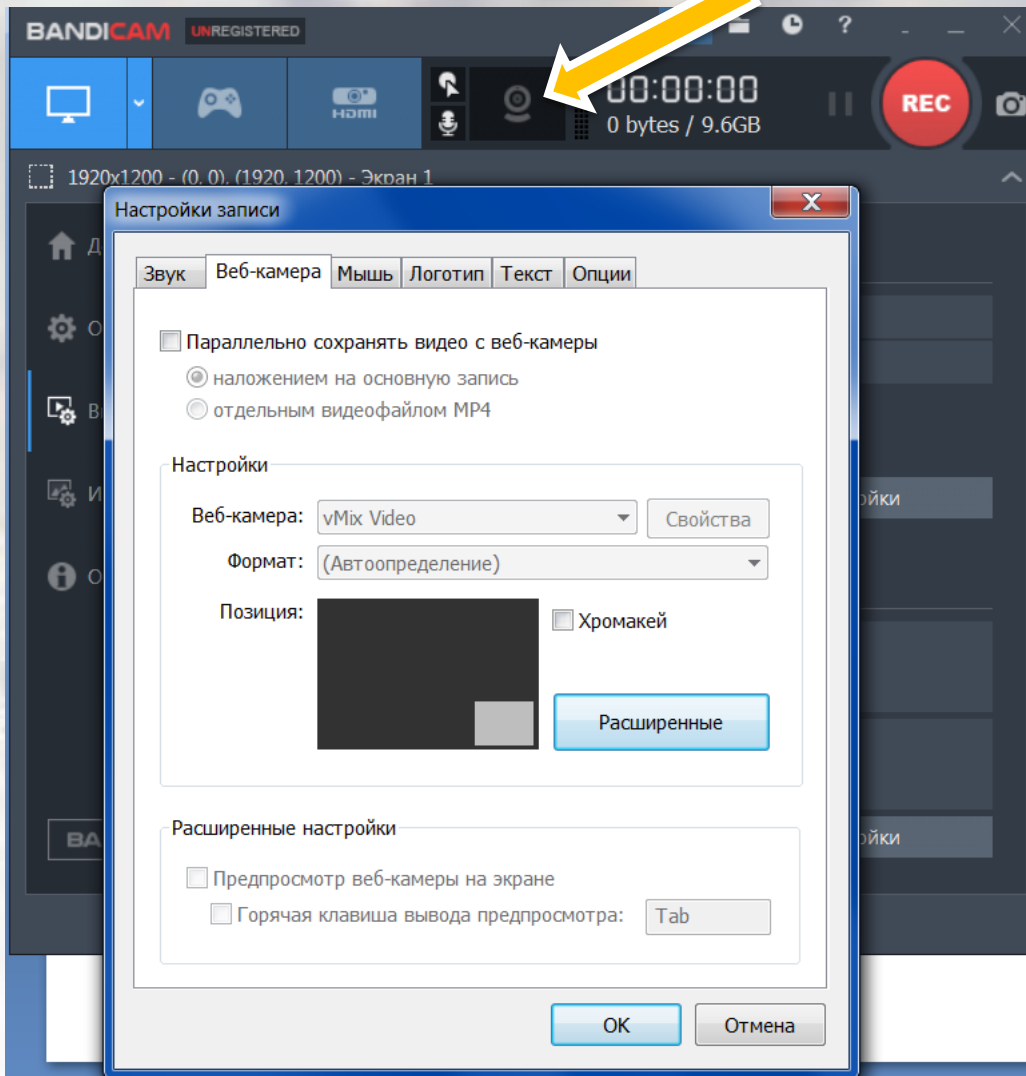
BANDICAM UNREGISTERED

HDMI

00:00:00
0 bytes / 9.6GB

REC

1920x1200 - (0, 0), (1920, 1200) - Экран 1

Д
О
В
И
О

BA

йки
йки

Настройки записи

Звук | Веб-камера | Мышь | Логотип | Текст | Опции

Параллельно сохранять видео с веб-камеры
наложением на основную запись
отдельным видеофайлом MP4

Настройки
Веб-камера: vMix Video
Свойства
Формат: (Автоопределение)
Позиция:
Хромакей
Расширенные

Расширенные настройки
Предпросмотр веб-камеры на экране
Горячая клавиша вывода предпросмотра: Tab

OK
Отмена